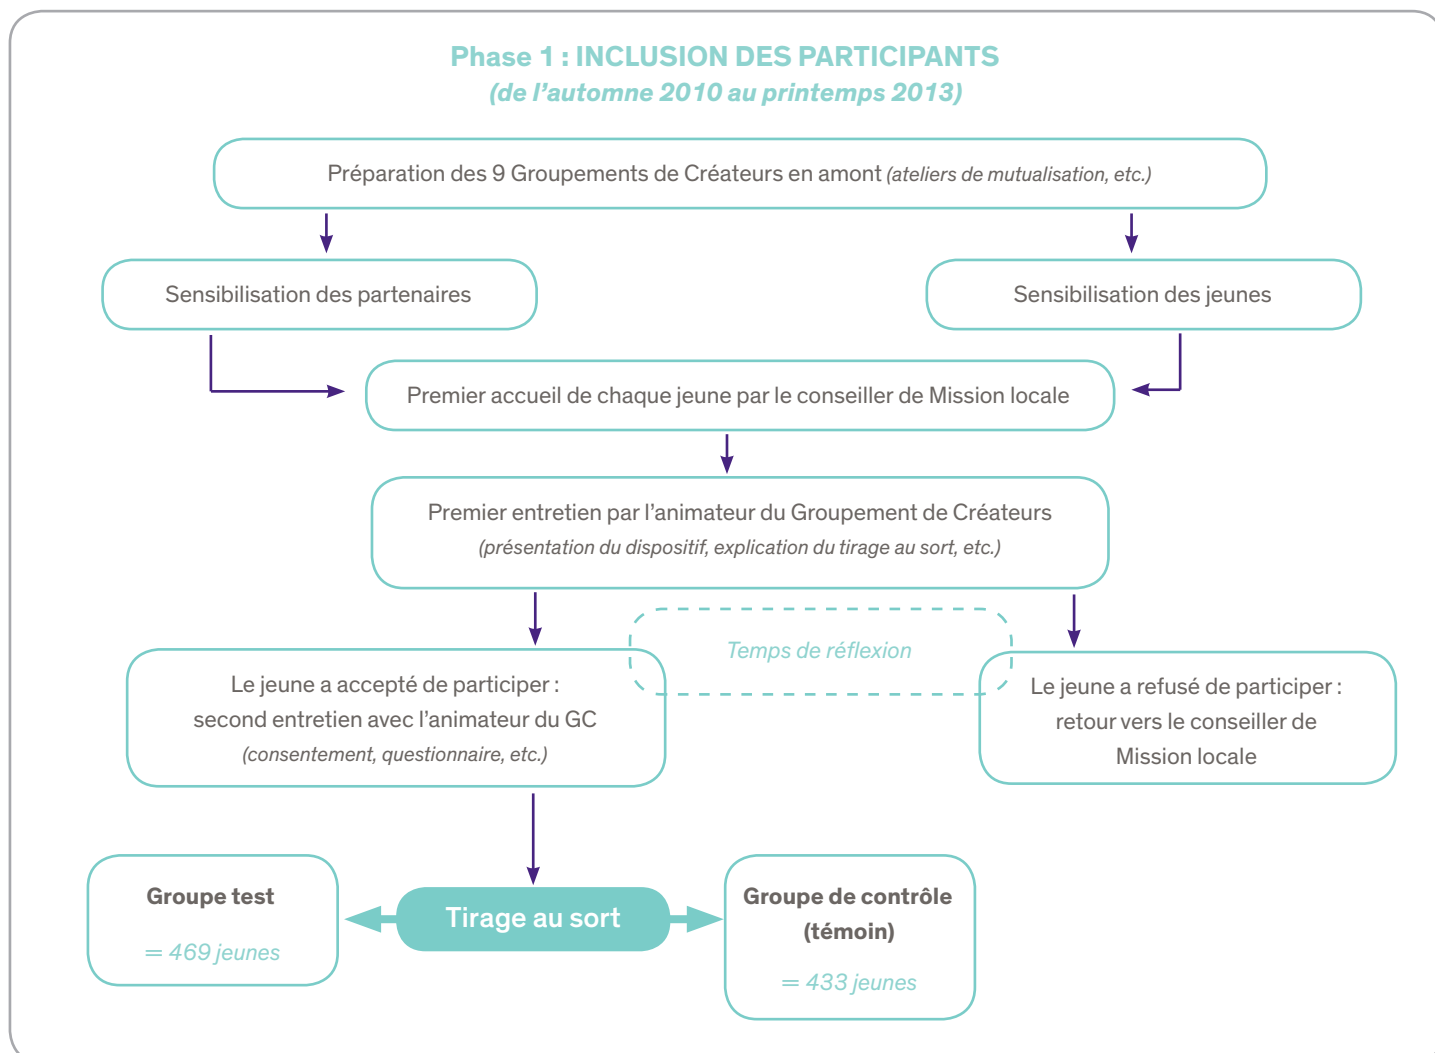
Phase 1 : INCLUSION DES PARTICIPANTS
(de l'automne 2010 au printemps 2013)

Préparation des 9 Groupements de Créateurs en amont (ateliers de mutualisation, etc.)

Sensibilisation des partenaires

Sensibilisation des jeunes

Premier accueil de chaque jeune par le conseiller de Mission locale

Premier entretien par l'animateur du Groupement de Créateurs
(présentation du dispositif, explication du tirage au sort, etc.)

Temps de réflexion

Le jeune a accepté de participer : second entretien avec l'animateur du GC (consentement, questionnaire, etc.)

Le jeune a refusé de participer : retour vers le conseiller de Mission locale

Groupe test
= 469 jeunes

Tirage au sort

Groupe de contrôle (témoin)
= 433 jeunes